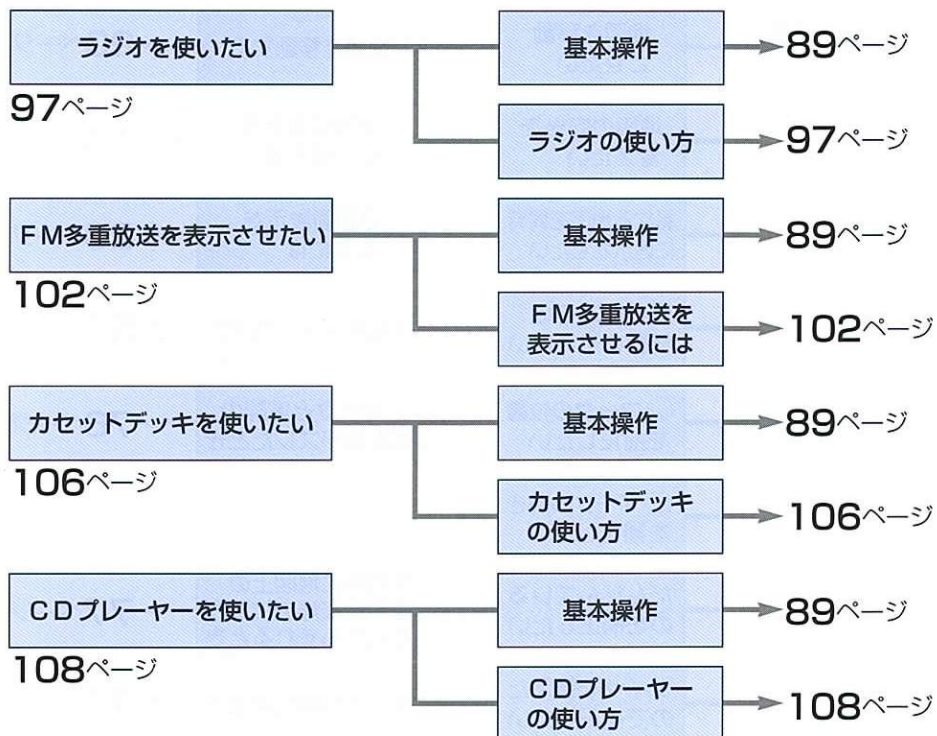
ラジオを使いたい
97ページ

基本操作 89ページ

ラジオの使い方 97ページ

ＦＭ多重放送を表示させたい
102ページ

基本操作 89ページ

ＦＭ多重放送を表示させるには 102ページ

カセットデッキを使いたい
106ページ

基本操作 89ページ

カセットデッキの使い方 106ページ

ＣＤプレーヤーを使いたい
108ページ

基本操作 89ページ

ＣＤプレーヤーの使い方 108ページ